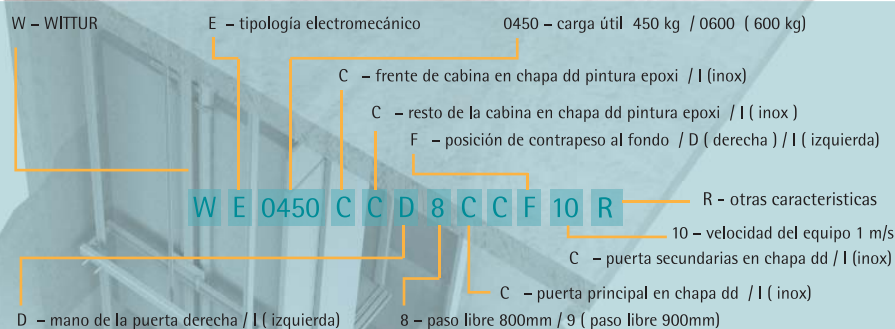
W – WITTUR

E – tipología electromecánico

0450 – carga útil 450 kg / 0600 ( 600 kg)

C – frente de cabina en chapa dd pintura epoxi / I (inox)

C – resto de la cabina en chapa dd pintura epoxi / I ( inox )

F – posición de contrapeso al fondo / D ( derecha ) / I ( izquierda)

W E 0450 C C D 8 C C F 10 R

R - otras caracteristicas

10 – velocidad del equipo 1 m/s

C – puerta secundarias en chapa dd / I (inox)

C – puerta principal en chapa dd / I ( inox)

D – mano de la puerta derecha / I ( izquierda)

8 – paso libre 800mm / 9 ( paso libre 900mm)